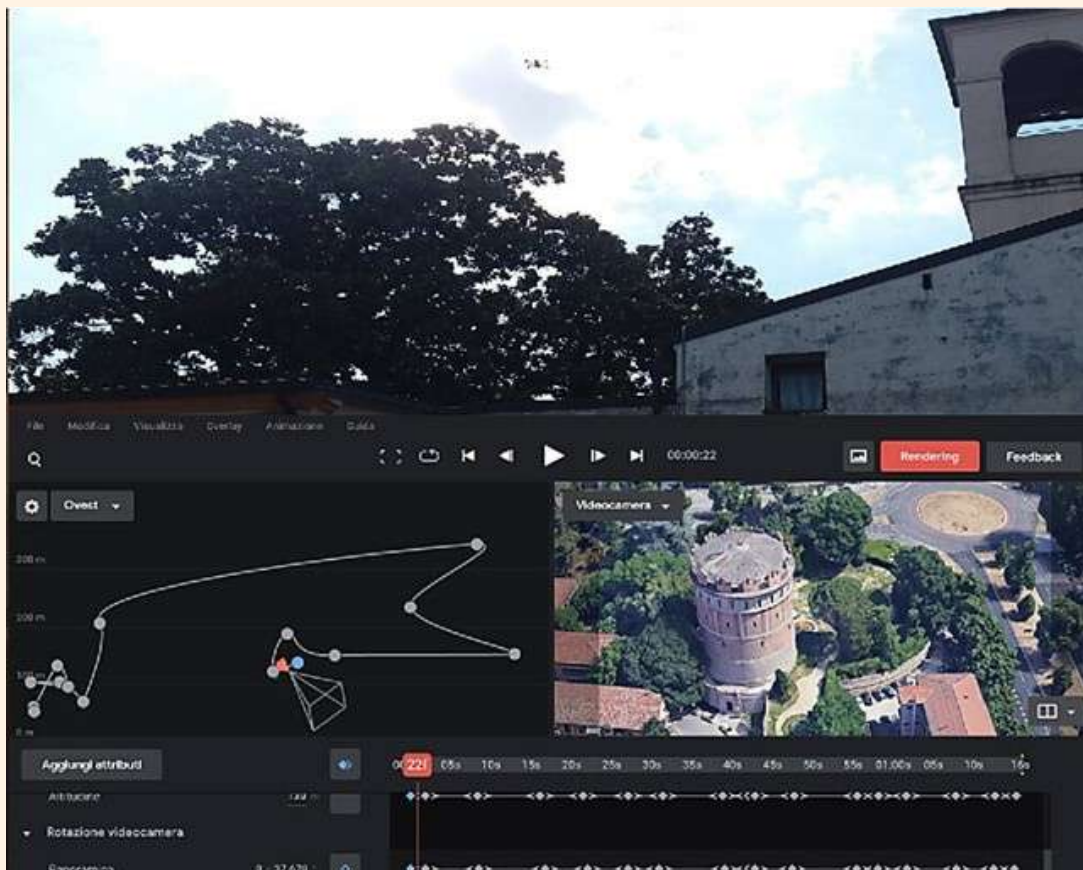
File Modifica Visualizza Overlay Animazione Guida

00:00:22

Rendering

Feedback

Ovest

Videocamera

300 m

200 m

100 m

0 m

Aggiungi attributi

00:22 05s 10s 15s 20s 25s 30s 35s 40s 45s 50s 55s 01:00s 05s 10s 15s

Altitudine

Rotazione videocamera

Panoramica